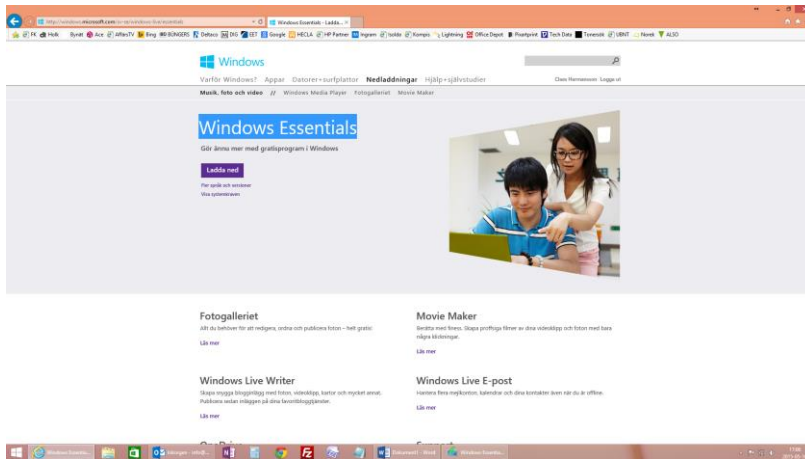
http://windows.microsoft.com/sv-se/windows-live/essentials

Windows Essentials - Ladda... ×

FK Hub Bynät Ace AffärsTV Bing BÜNGERS Deltaco DIG EET Google HECLA HP Partner Ingram Isolda Kompis Lightning Office Depot Pointprint Tech Data Tenestè UBNT Norsk ALSO

Windows

Varför Windows? Appar Datorer+surfplattor Nedladdningar Hjälp+självstudier

Claes Rentemensen Logga ut

Musik, foto och video // Windows Media Player Fotogalleriet Movie Maker

Windows Essentials

Gör ännu mer med gratisprogram i Windows

Ladda ned

Fler språk och versioner

Visa systemkraven

Fotogalleriet

Allt du behöver för att redigera, ordna och publicera foton – helt gratis.

Läs mer

Movie Maker

Berätta med finess. Skapa proffsiga filmer av dina videoklipp och foton med bara några klickningar.

Läs mer

Windows Live Writer

Skapa snygga blogginlägg med foton, videoklipp, kartor och mycket annat. Publicera sedan inläggen på dina favoritbloggtjänster.

Läs mer

Windows Live E-post

Hantera flera mejlkonton, kalendrar och dina kontakter även när du är offline.

Läs mer

Windows Essentia...

Inkorgen - infö@...

Dokument1 - Word

Windows Essentia...